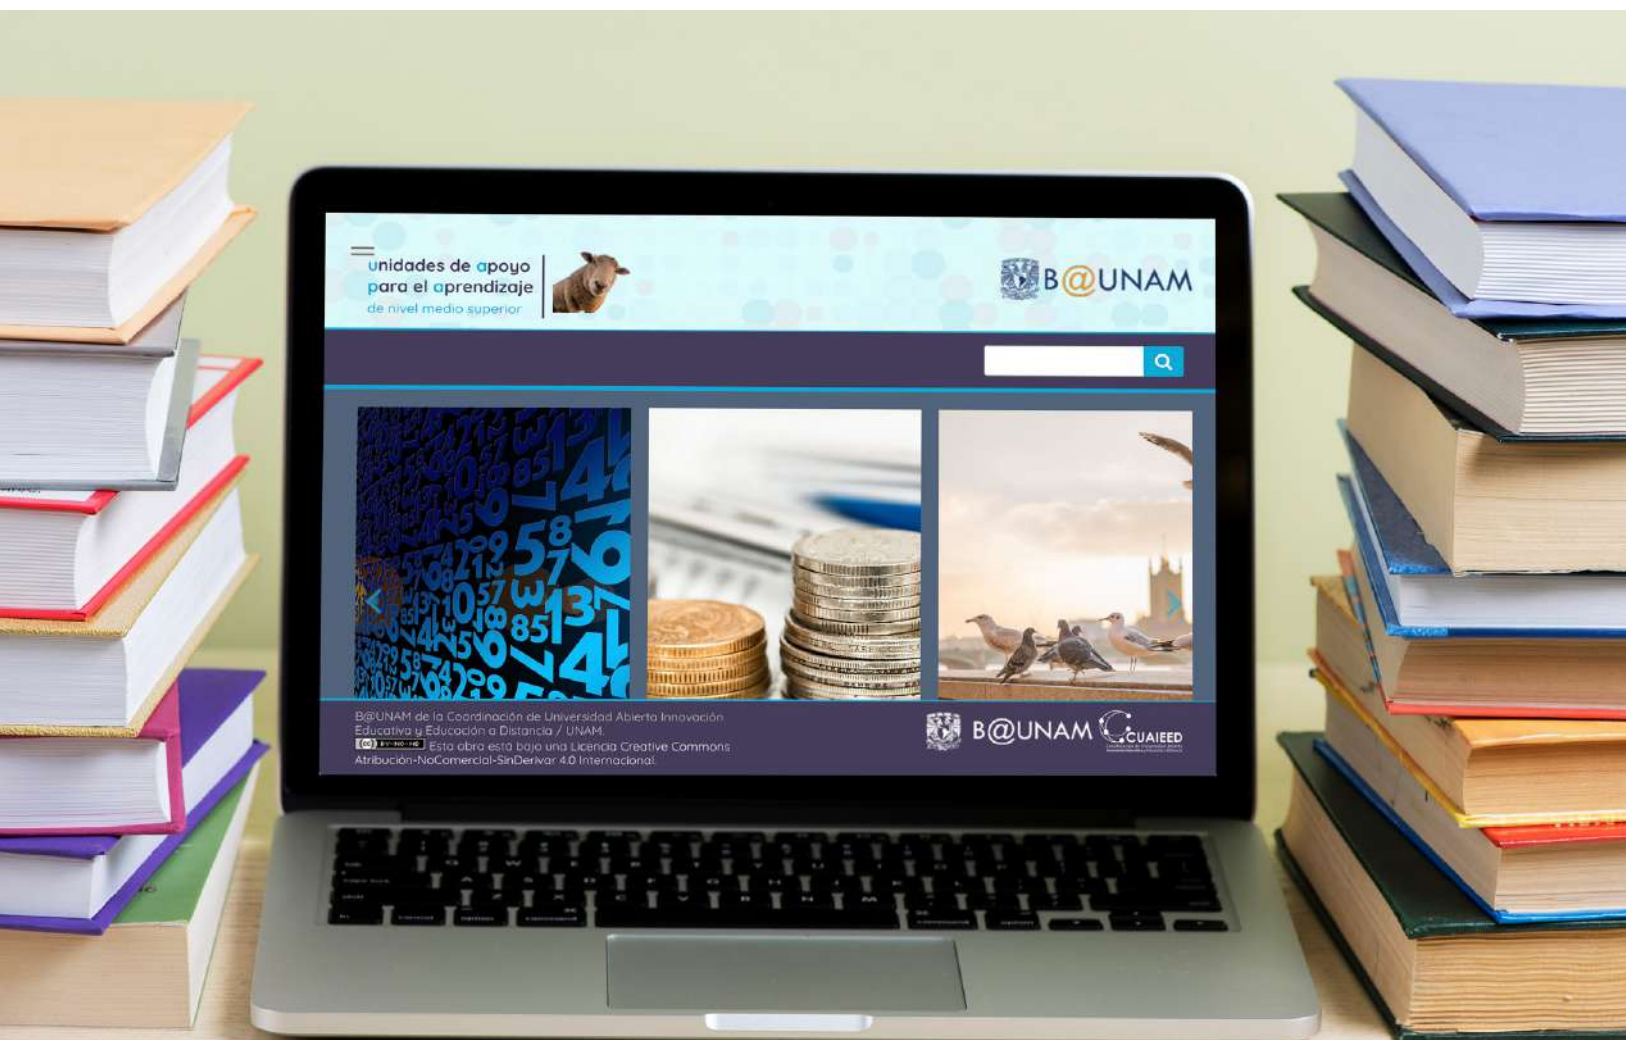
unidades de apoyo para el aprendizaje
de nivel medio superior

B@UNAM

B@UNAM de la Coordinación de Universidad Abierta Innovación Educativa y Educación a Distancia / UNAM.
Esta obra está bajo una Licencia Creative Commons Atribución-NoComercial-SinDerivar 4.0 Internacional.

B@UNAM CUAIEED